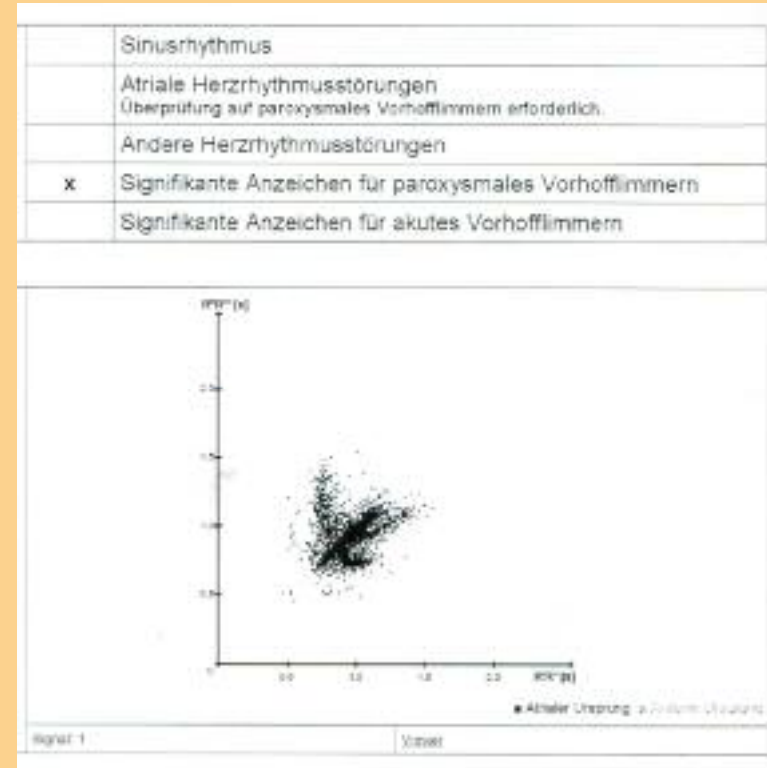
| | |
|---|---|
| | Sinusrhythmus |
| | Atriale Herzrhythmusstörungen<br>Überprüfung auf paroxysmales Vorhofflimmern erforderlich. |
| | Andere Herzrhythmusstörungen |
| x | Signifikante Anzeichen für paroxysmales Vorhofflimmern |
| | Signifikante Anzeichen für akutes Vorhofflimmern |

RR$^{n+1}$ (s)

2.0

1.5

1.0

0.5

0

0.5

1.0

1.5

2.0

RR$^{n}$ (s)

■ Atrialer Ursprung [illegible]

Signal 1

Vorher